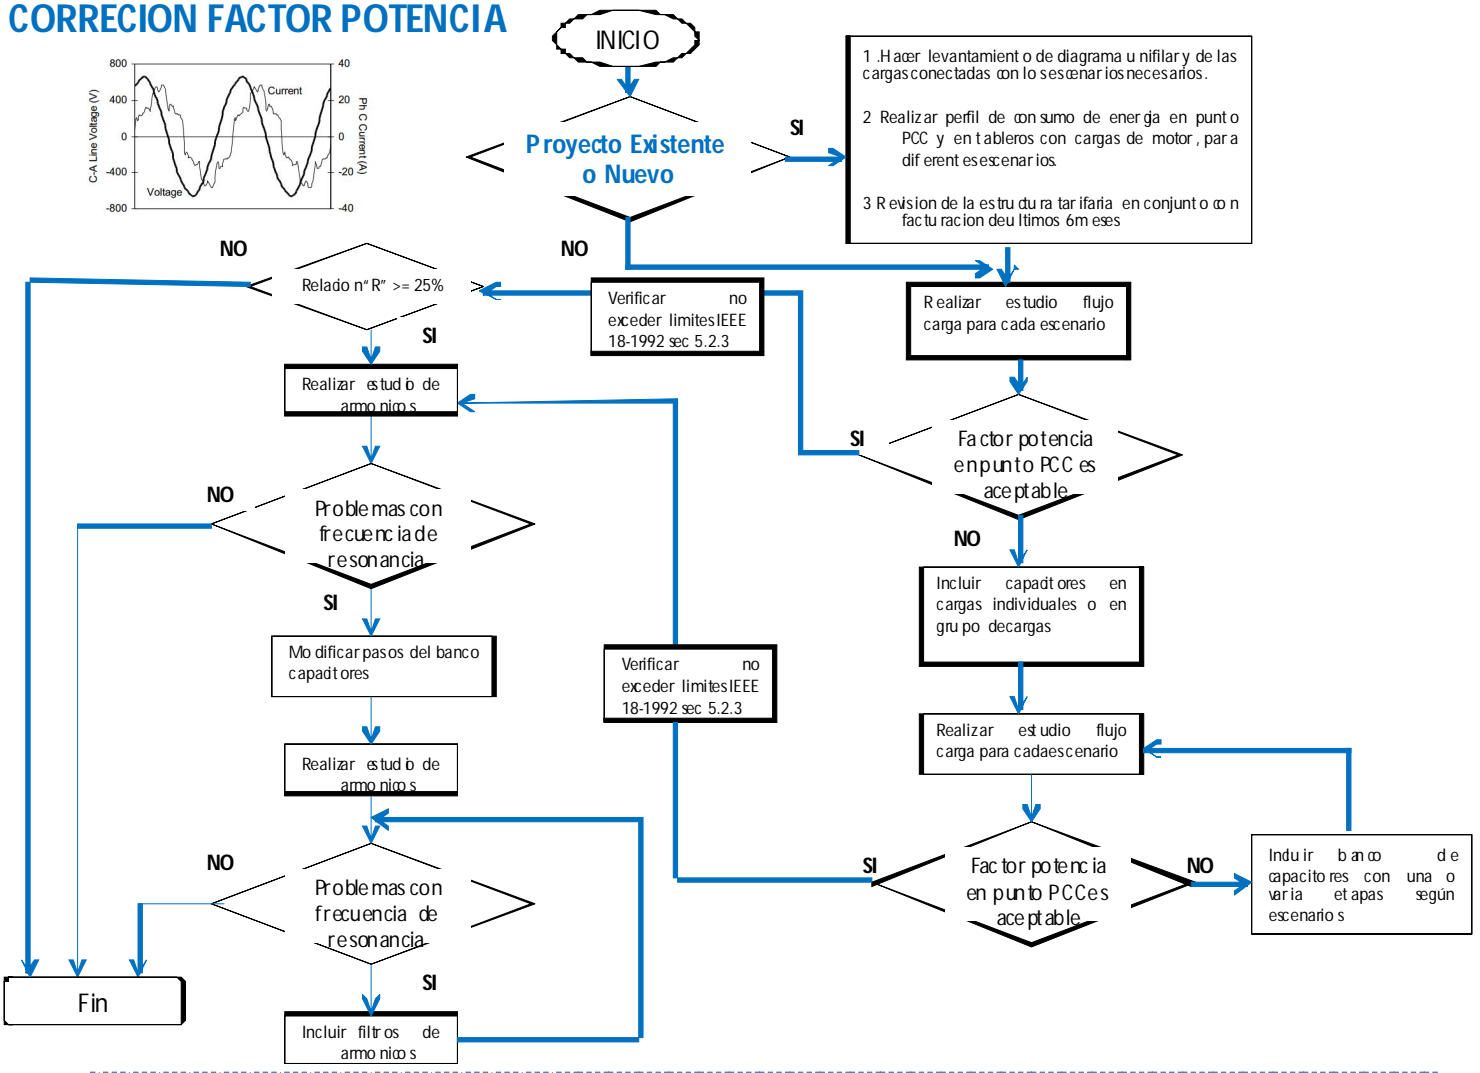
CORRECION FACTOR POTENCIA

800
400
0
-400
-800
C-A Line Voltage (V)
Current
Voltage
40
20
0
-20
-40
Ph C Current (A)

INICIO

Proyecto Existente o Nuevo

SI

1 .Hacer levantamiento de diagrama unifilar y de las cargas conectadas con lo sescenarios necesarios.

2 Realizar perfil de consumo de energia en punto PCC y en tableros con cargas de motor, para diferent esescenarios.

3 Revision de la estructura tarifaria en conjunto con facturacion deultimos 6meses

NO

NO

Relado n" R" >= 25%

SI

Verificar no exceder limitesIEEE 18-1992 sec 5.2.3

Realizar estudio flujo carga para cada escenario

Realizar estudio de armonicos

SI

Factor potencia enpunto PCC es aceptable

NO

Problemas con frecuencia de resonancia

NO

SI

Incluir capacitores en cargas individuales o en grupo decargas

Modificar pasos del banco capacitores

Verificar no exceder limitesIEEE 18-1992 sec 5.2.3

Realizar estudio flujo carga para cadaescenario

Realizar estudio de armonicos

NO

Problemas con frecuencia de resonancia

SI

Factor potencia en punto PCCes aceptable

NO

Induir banco de capacitores con varia etapas según escenarios

Fin

SI

Incluir filtros de armonicos